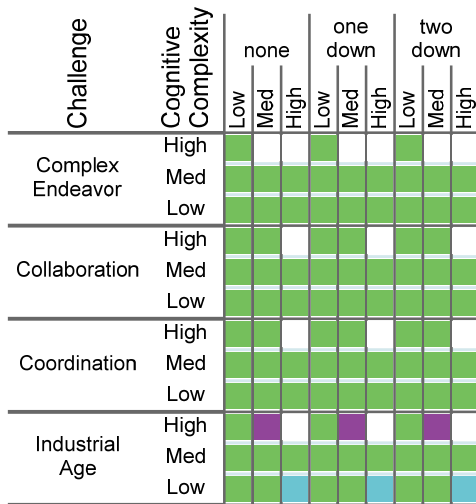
| Challenge | Cognitive Complexity | none Low | none Med | none High | one down Low | one down Med | one down High | two down Low | two down Med | two down High |
|---|---|---|---|---|---|---|---|---|---|---|
| Complex Endeavor | High | | | | | | | | | |
| | Med | | | | | | | | | |
| | Low | | | | | | | | | |
| Collaboration | High | | | | | | | | | |
| | Med | | | | | | | | | |
| | Low | | | | | | | | | |
| Coordination | High | | | | | | | | | |
| | Med | | | | | | | | | |
| | Low | | | | | | | | | |
| Industrial Age | High | | | | | | | | | |
| | Med | | | | | | | | | |
| | Low | | | | | | | | | |